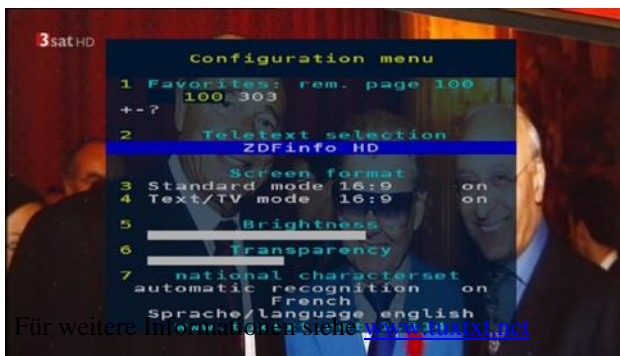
3sat HD

Configuration menu

1 Favorites: rem. page 100
100 303
+-?

2 Teletext selection
ZDFinfo HD

Screen format
3 Standard mode 16:9 on
4 Text/TV mode 16:9 on

5 Brightness

6 Transparency

7 national characterset
automatic recognition on
French
Sprache/language english

Für weitere Informationen siehe www.ttxtxt.net